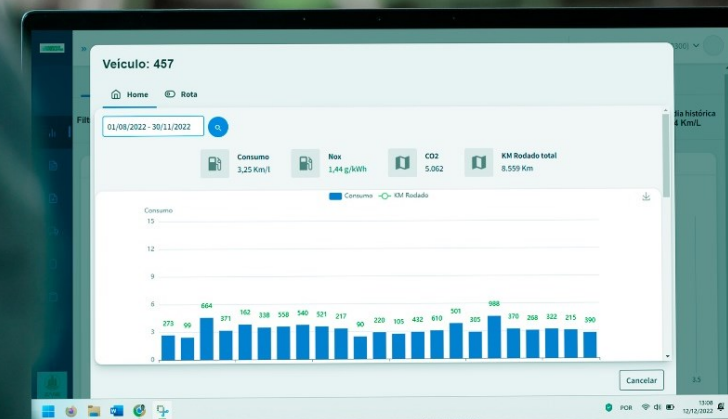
Veículo: 457

Home Rota

01/08/2022 - 30/11/2022

Consumo
3,25 Km/l

Nox
1,44 g/kWh

CO2
5.062

KM Rodado total
8.559 Km

Consumo KM Rodado

Consumo
15
12
9
6
3
0

273 99 664 371 162 338 558 540 521 217 90 220 105 432 610 501 305 988 370 268 322 215 390

Cancelar

dia histórica
4 Km/L

Filt

POR
13:08
12/12/2022